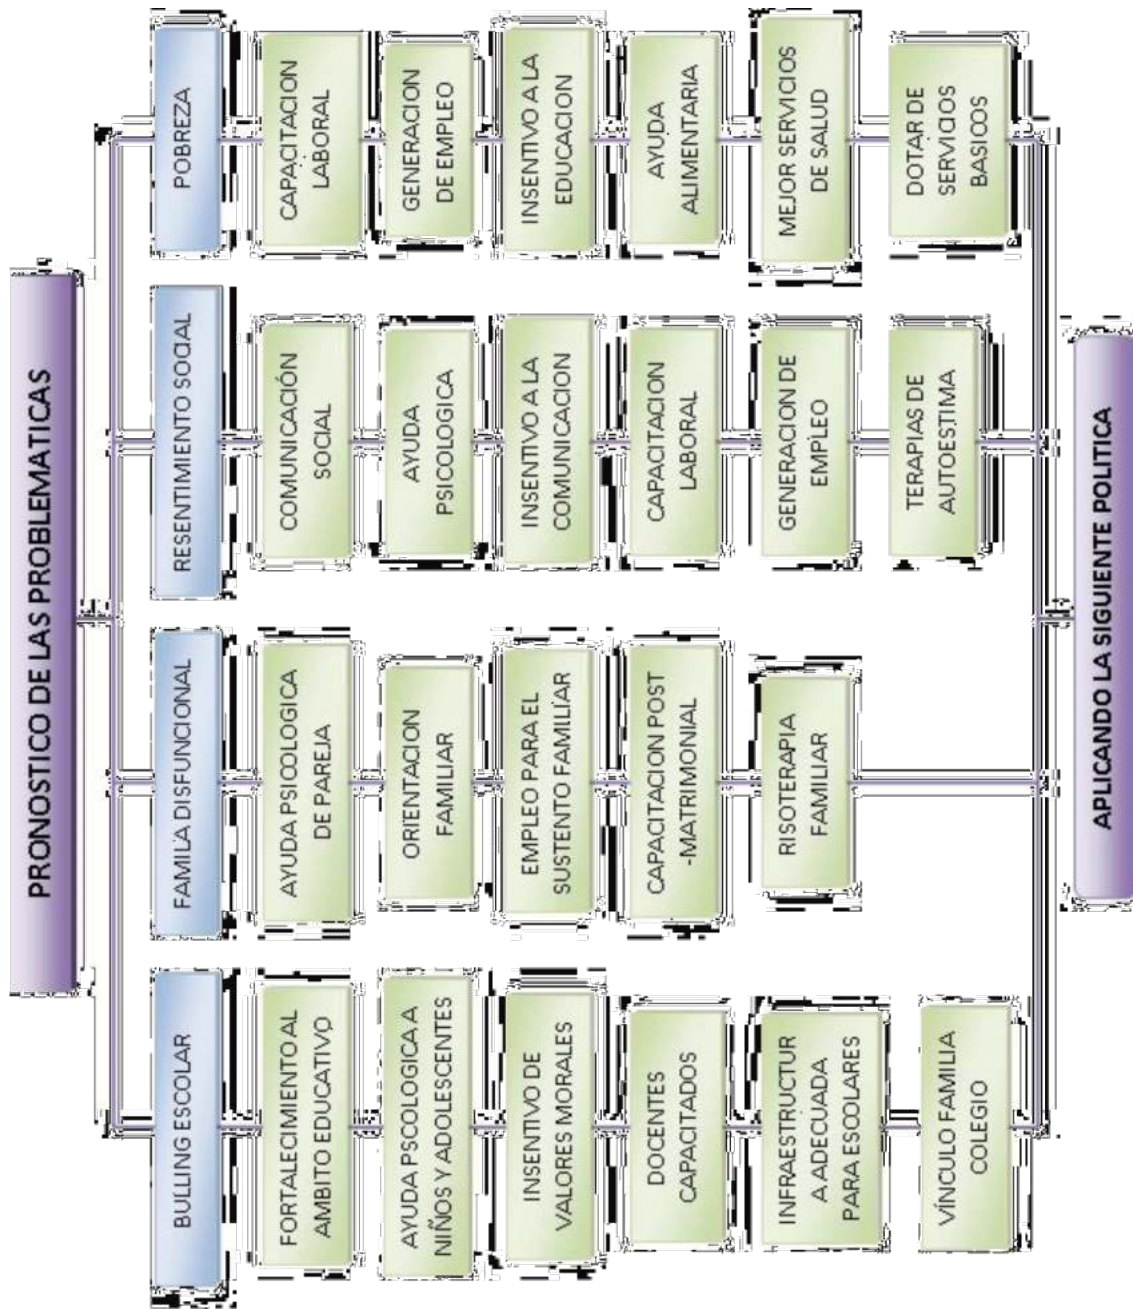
PRONOSTICO DE LAS PROBLEMATICAS

POBREZA

CAPACITACION LABORAL

GENERACION DE EMPLEO

INSENTIVO A LA EDUCACION

AYUDA ALIMENTARIA

MEJOR SERVICIOS DE SALUD

DOTAR DE SERVICIOS BASICOS

RESENTIMIENTO SOCIAL

COMUNICACIÓN SOCIAL

AYUDA PSICOLOGICA

INSENTIVO A LA COMUNICACION

CAPACITACION LABORAL

GENERACION DE EMPLEO

TERAPIAS DE AUTOESTIMA

FAMILA DISFUNCIONAL

AYUDA PSICOLOGICA DE PAREJA

ORIENTACION FAMILIAR

EMPLEO PARA EL SUSTENTO FAMILIAR

CAPACITACION POST -MATRIMONIAL

RISOTERAPIA FAMILIAR

BULLING ESCOLAR

FORTALECIMIENTO AL AMBITO EDUCATIVO

AYUDA PSCOLOGICA A NIÑOS Y ADOLESCENTES

INSENTIVO DE VALORES MORALES

DOCENTES CAPACITADOS

INFRAESTRUCTURA ADECUADA PARA ESCOLARES

VÍNCULO FAMILIA COLEGIO

APLICANDO LA SIGUIENTE POLITICA